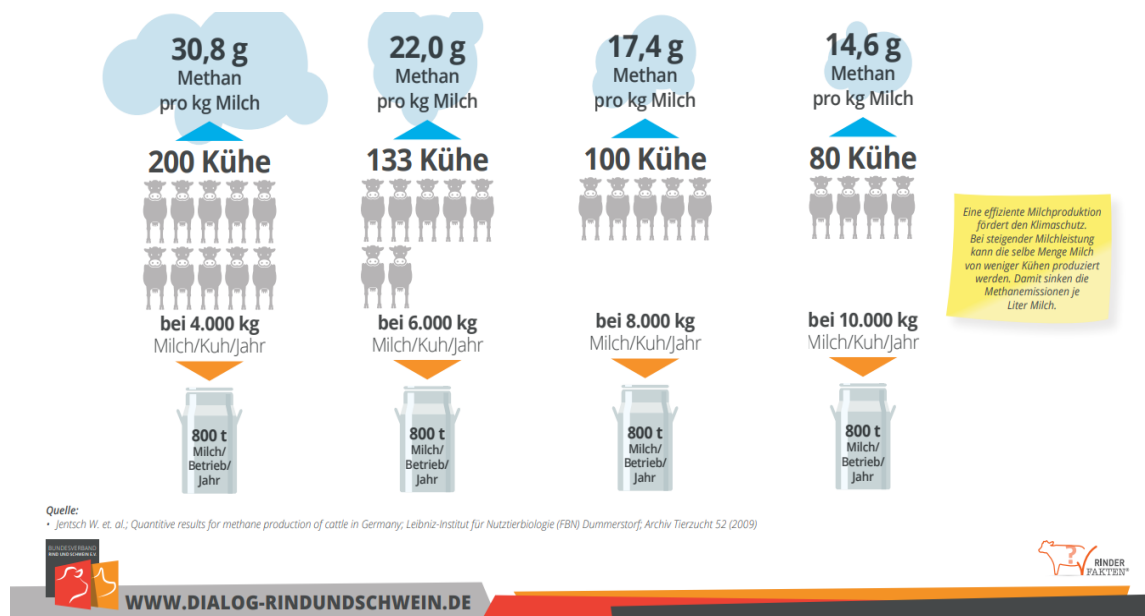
30,8 g
Methan
pro kg Milch

200 Kühe

bei 4.000 kg
Milch/Kuh/Jahr

800 t
Milch/
Betrieb/
Jahr

22,0 g
Methan
pro kg Milch

133 Kühe

bei 6.000 kg
Milch/Kuh/Jahr

800 t
Milch/
Betrieb/
Jahr

17,4 g
Methan
pro kg Milch

100 Kühe

bei 8.000 kg
Milch/Kuh/Jahr

800 t
Milch/
Betrieb/
Jahr

14,6 g
Methan
pro kg Milch

80 Kühe

bei 10.000 kg
Milch/Kuh/Jahr

800 t
Milch/
Betrieb/
Jahr

Eine effiziente Milchproduktion fördert den Klimaschutz. Bei steigender Milchleistung kann die selbe Menge Milch von weniger Kühen produziert werden. Damit sinken die Methanemissionen je Liter Milch.

Quelle:
• Jentsch W. et. al.; Quantitive results for methane production of cattle in Germany; Leibniz-Institut für Nutztierbiologie (FBN) Dummerstorf; Archiv Tierzucht 52 (2009)

BUNDESVERBAND RIND UND SCHWEIN E.V.

WWW.DIALOG-RINDUNDSCHWEIN.DE

RINDER FAKTEN